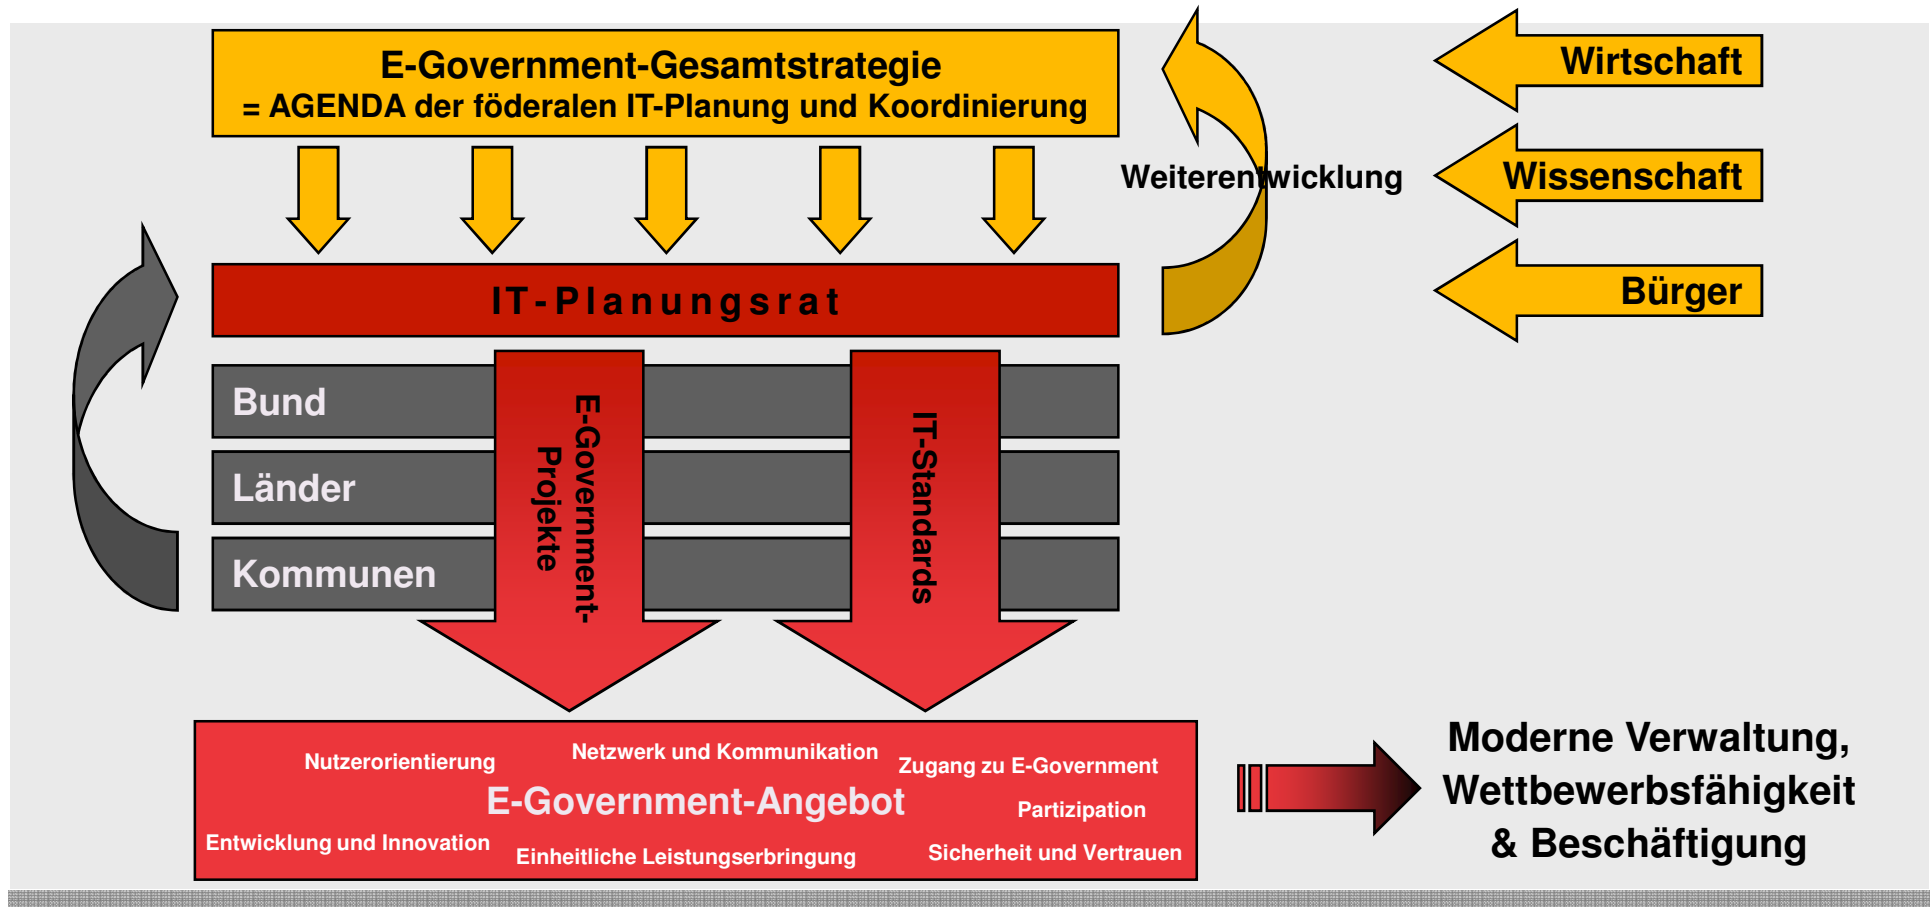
E-Government-Gesamtstrategie
= AGENDA der föderalen IT-Planung und Koordinierung

Weiterentwicklung

Wirtschaft

Wissenschaft

Bürger

IT-Planungsrat

Bund

Länder

Kommunen

E-Government-Projekte

IT-Standards

Nutzerorientierung

Netzwerk und Kommunikation

Zugang zu E-Government

E-Government-Angebot

Partizipation

Entwicklung und Innovation

Einheitliche Leistungserbringung

Sicherheit und Vertrauen

Moderne Verwaltung, Wettbewerbsfähigkeit & Beschäftigung